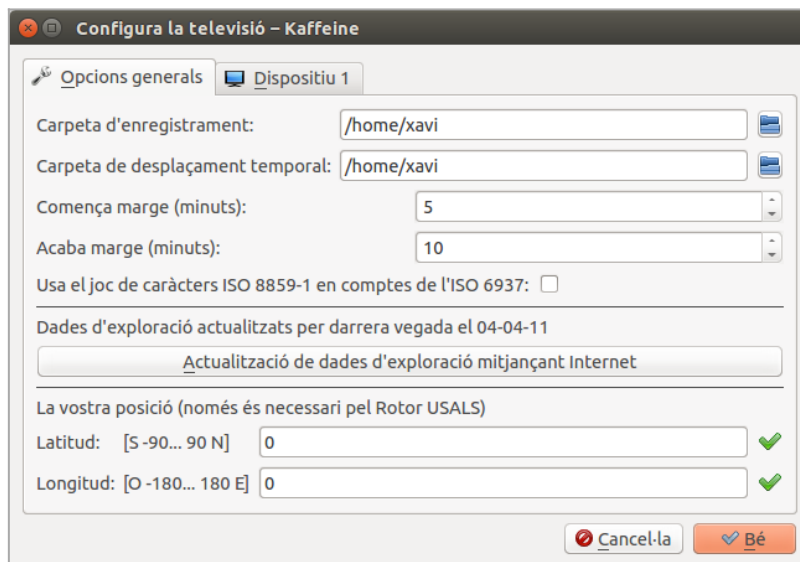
Configura la televisió – Kaffeine

Opcions generals | Dispositiu 1

Carpeta d'enregistrament: /home/xavi

Carpeta de desplaçament temporal: /home/xavi

Comença marge (minuts): 5

Acaba marge (minuts): 10

Usa el joc de caràcters ISO 8859-1 en comptes de l'ISO 6937:

Dades d'exploració actualitzats per darrera vegada el 04-04-11

Actualització de dades d'exploració mitjançant Internet

La vostra posició (només és necessari pel Rotor USALS)

Latitud: [S -90... 90 N] 0

Longitud: [O -180... 180 E] 0

Cancel·la | Bé